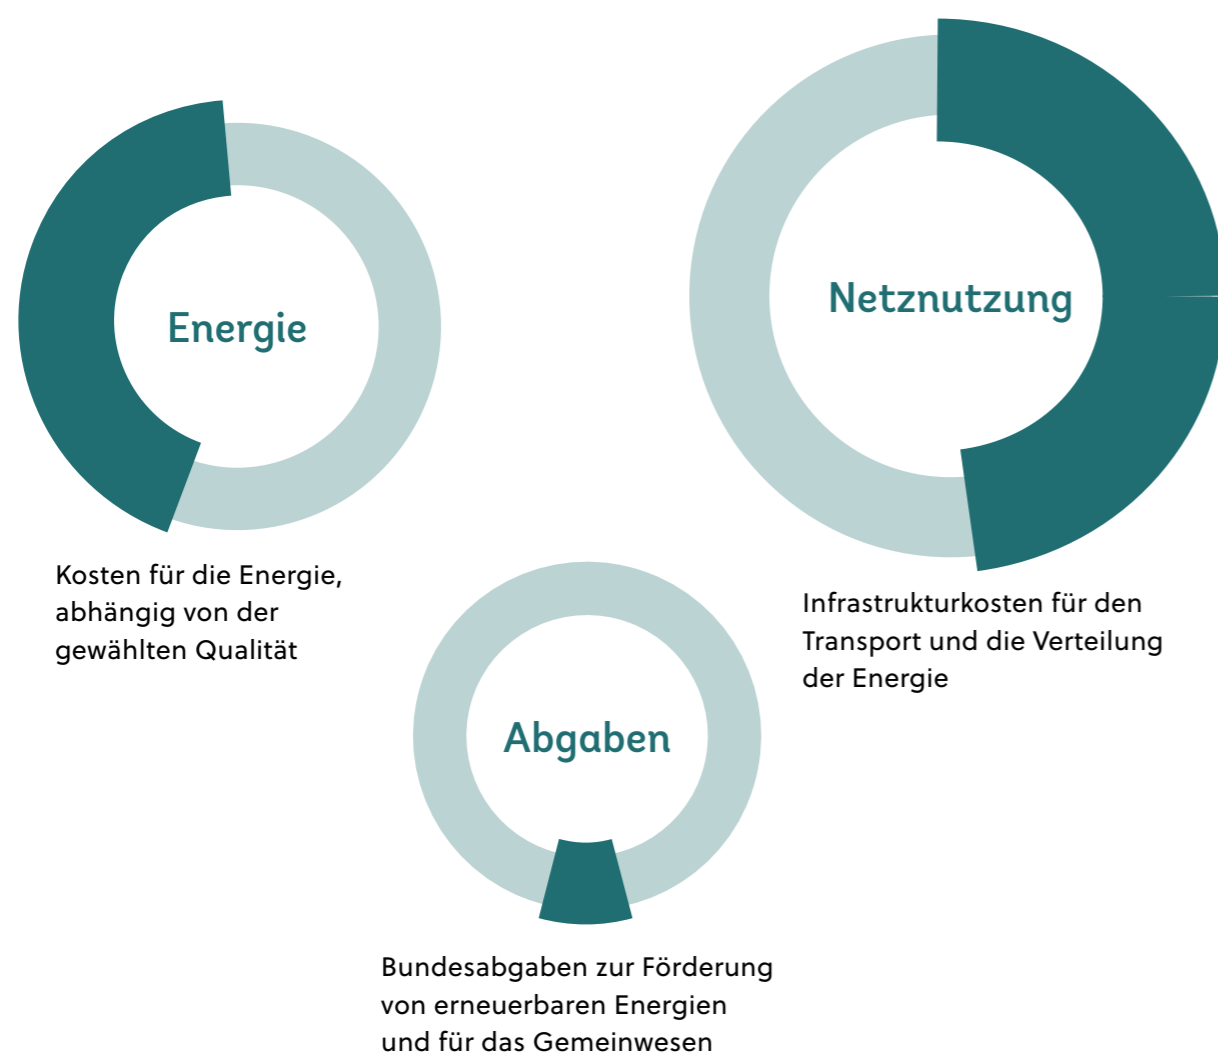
Energie

Kosten für die Energie, abhängig von der gewählten Qualität

Netznutzung

Infrastrukturkosten für den Transport und die Verteilung der Energie

Abgaben

Bundesabgaben zur Förderung von erneuerbaren Energien und für das Gemeinwesen